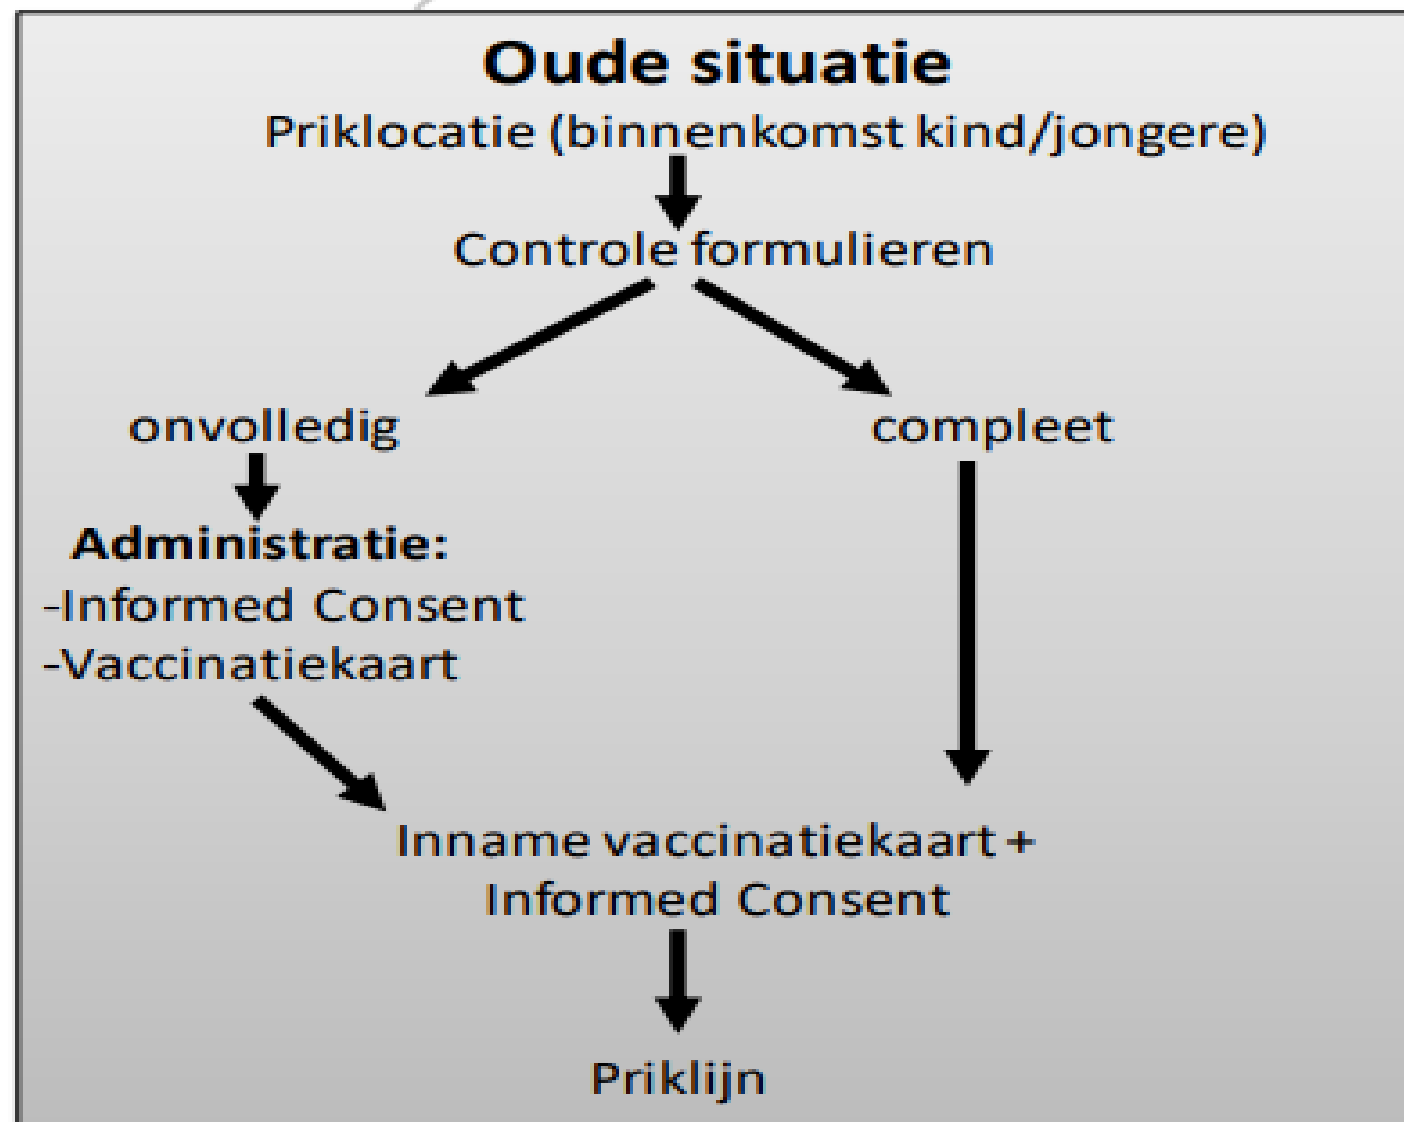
Oude situatie

Priklocatie (binnenkomst kind/jongere)

Controle formulieren

onvolledig

compleet

Administratie:
-Informed Consent
-Vaccinatiekaart

Inname vaccinatiekaart + Informed Consent

Priklijn